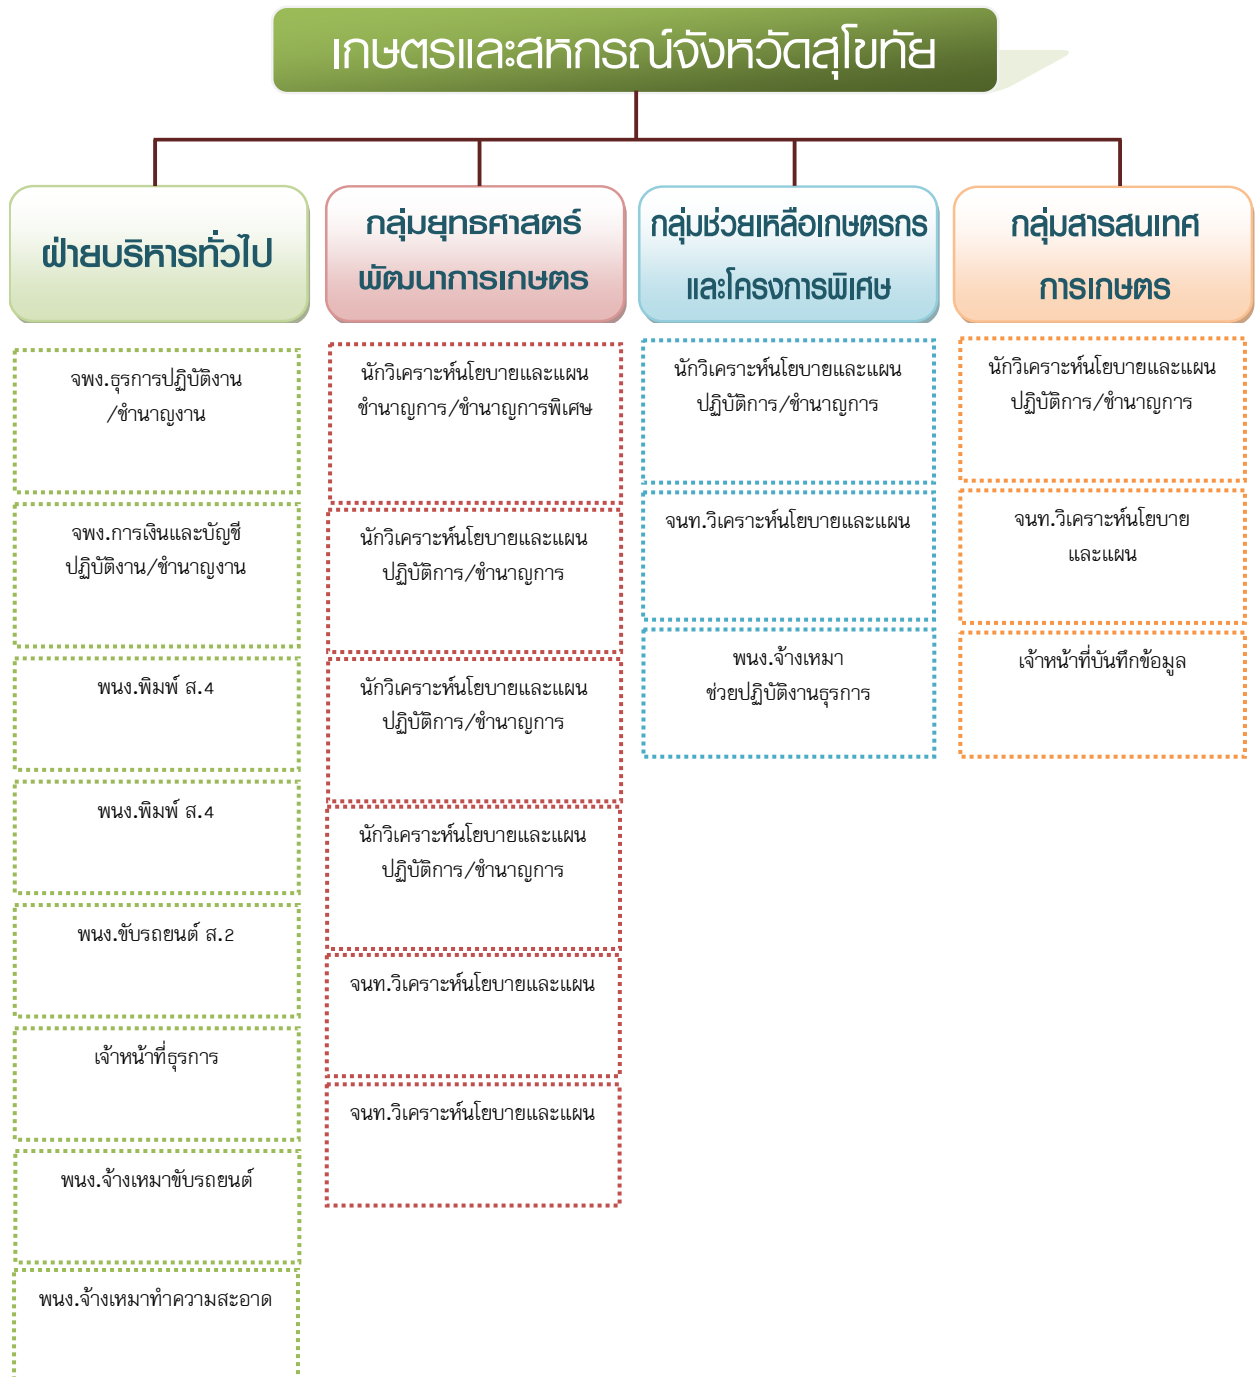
เกษตรและสหกรณ์จังหวัดสุโขทัย

ฝ่ายบริหารทั่วไป

จพง.ธุรการปฏิบัติงาน /ชำนาญงาน

จพง.การเงินและบัญชี ปฏิบัติงาน/ชำนาญงาน

พนง.พิมพ์ ส.4

พนง.พิมพ์ ส.4

พนง.ขับรถยนต์ ส.2

เจ้าหน้าที่ธุรการ

พนง.จ้างเหมาขับรถยนต์

พนง.จ้างเหมาทำความสะอาด

กลุ่มยุทธศาสตร์ พัฒนาการเกษตร

นักวิเคราะห์นโยบายและแผน ชำนาญการ/ชำนาญการพิเศษ

นักวิเคราะห์นโยบายและแผน ปฏิบัติการ/ชำนาญการ

นักวิเคราะห์นโยบายและแผน ปฏิบัติการ/ชำนาญการ

นักวิเคราะห์นโยบายและแผน ปฏิบัติการ/ชำนาญการ

จนท.วิเคราะห์นโยบายและแผน

จนท.วิเคราะห์นโยบายและแผน

กลุ่มช่วยเหลือเกษตรกร และโครงการพิเศษ

นักวิเคราะห์นโยบายและแผน ปฏิบัติการ/ชำนาญการ

จนท.วิเคราะห์นโยบายและแผน

พนง.จ้างเหมา ช่วยปฏิบัติงานธุรการ

กลุ่มสารสนเทศ การเกษตร

นักวิเคราะห์นโยบายและแผน ปฏิบัติการ/ชำนาญการ

จนท.วิเคราะห์นโยบาย และแผน

เจ้าหน้าที่บันทึกข้อมูล